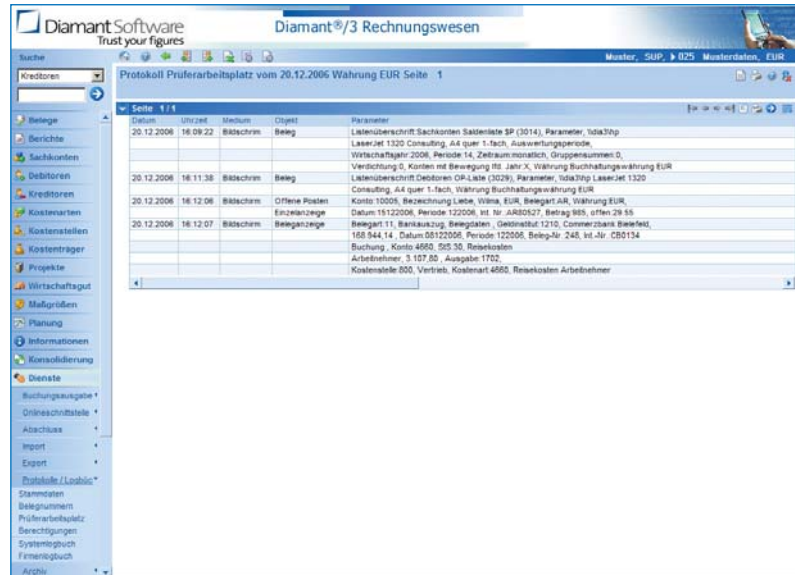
Diamant Software
Trust your figures

Diamant®/3 Rechnungswesen

Suche

Muster, SUP, ▶ 025 Musterdaten, EUR

Kreditoren

Protokoll Prüferarbeitsplatz vom 20.12.2006 Währung EUR Seite 1

Belege
Berichte
Sachkonten
Debitoren
Kreditoren
Kostenarten
Kostenstellen
Kostenträger
Projekte
Wirtschaftsgut
Maßgrößen
Planung
Informationen
Konsolidierung
Dienste
Buchungsausgabe
Onlineschnittstelle
Abschluss
Import
Export
Protokolle / Logbüc
Stammdaten
Belegnummern
Prüferarbeitsplatz
Berechtigungen
Systemlogbuch
Firmenlogbuch
Archiv

Seite 1 / 1

| Datum | Uhrzeit | Medium | Objekt | Parameter |
|---|---|---|---|---|
| 20.12.2006 | 16:09:22 | Bildschirm | Beleg | Listenüberschrift:Sachkonten Saldenliste $P (3014), Parameter, \\dia3\hp |
| | | | | LaserJet 1320 Consulting, A4 quer 1-fach, Auswertungsperiode, |
| | | | | Wirtschaftsjahr:2006, Periode:14, Zeitraum:monatlich, Gruppensummen:0, |
| | | | | Verdichtung:0, Konten mit Bewegung lfd. Jahr:X, Währung Buchhaltungswährung EUR |
| 20.12.2006 | 16:11:38 | Bildschirm | Beleg | Listenüberschrift:Debitoren OP-Liste (3029), Parameter, \\dia3\hp LaserJet 1320 |
| | | | | Consulting, A4 quer 1-fach, Währung Buchhaltungswährung EUR |
| 20.12.2006 | 16:12:06 | Bildschirm | Offene Posten | Konto:10005, Bezeichnung:Liebe, Wilma, EUR, Belegart:AR, Währung:EUR, |
| | | | Einzelanzeige | Datum:15122006, Periode:122006, Int. Nr.:AR80527, Betrag:985, offen:29.55 |
| 20.12.2006 | 16:12:07 | Bildschirm | Beleganzeige | Belegart:11, Bankauszug, Belegdaten , Geldinstitut:1210, Commerzbank Bielefeld, |
| | | | | 168.944,14 , Datum:08122006, Periode:122006, Beleg-Nr.:248, Int.-Nr.:CB0134 |
| | | | | Buchung , Konto:4660, St5:30, Reisekosten |
| | | | | Arbeitnehmer, 3.187,80 , Ausgabe:1702, |
| | | | | Kostenstelle:800, Vertrieb, Kostenart:4660, Reisekosten Arbeitnehmer |